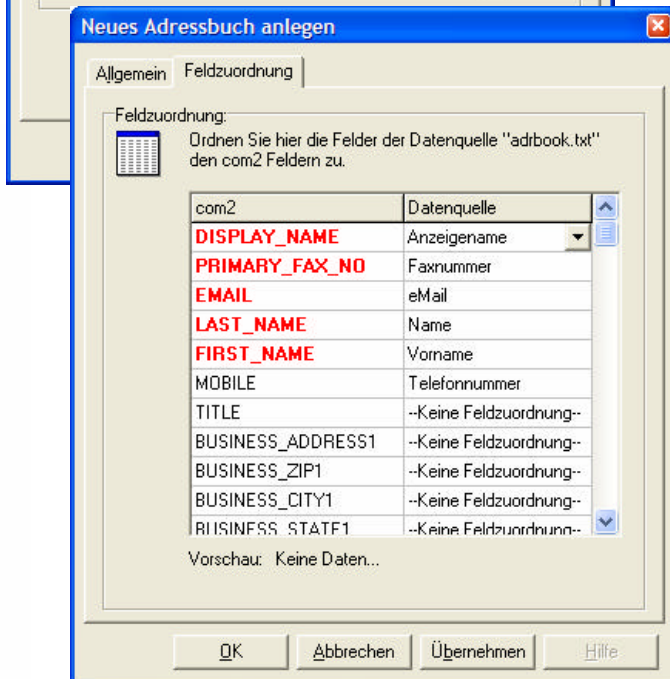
Neues Adressbuch anlegen

Allgemein | Feldzuordnung

Feldzuordnung:

Ordnen Sie hier die Felder der Datenquelle "adrbook.txt" den com2 Feldern zu.

| com2 | Datenquelle |
|---|---|
| DISPLAY_NAME | Anzeigename |
| PRIMARY_FAX_NO | Faxnummer |
| EMAIL | eMail |
| LAST_NAME | Name |
| FIRST_NAME | Vorname |
| MOBILE | Telefonnummer |
| TITLE | --Keine Feldzuordnung-- |
| BUSINESS_ADDRESS1 | --Keine Feldzuordnung-- |
| BUSINESS_ZIP1 | --Keine Feldzuordnung-- |
| BUSINESS_CITY1 | --Keine Feldzuordnung-- |
| BUSINESS_STATE1 | --Keine Feldzuordnung-- |

Vorschau: Keine Daten...

OK | Abbrechen | Übernehmen | Hilfe